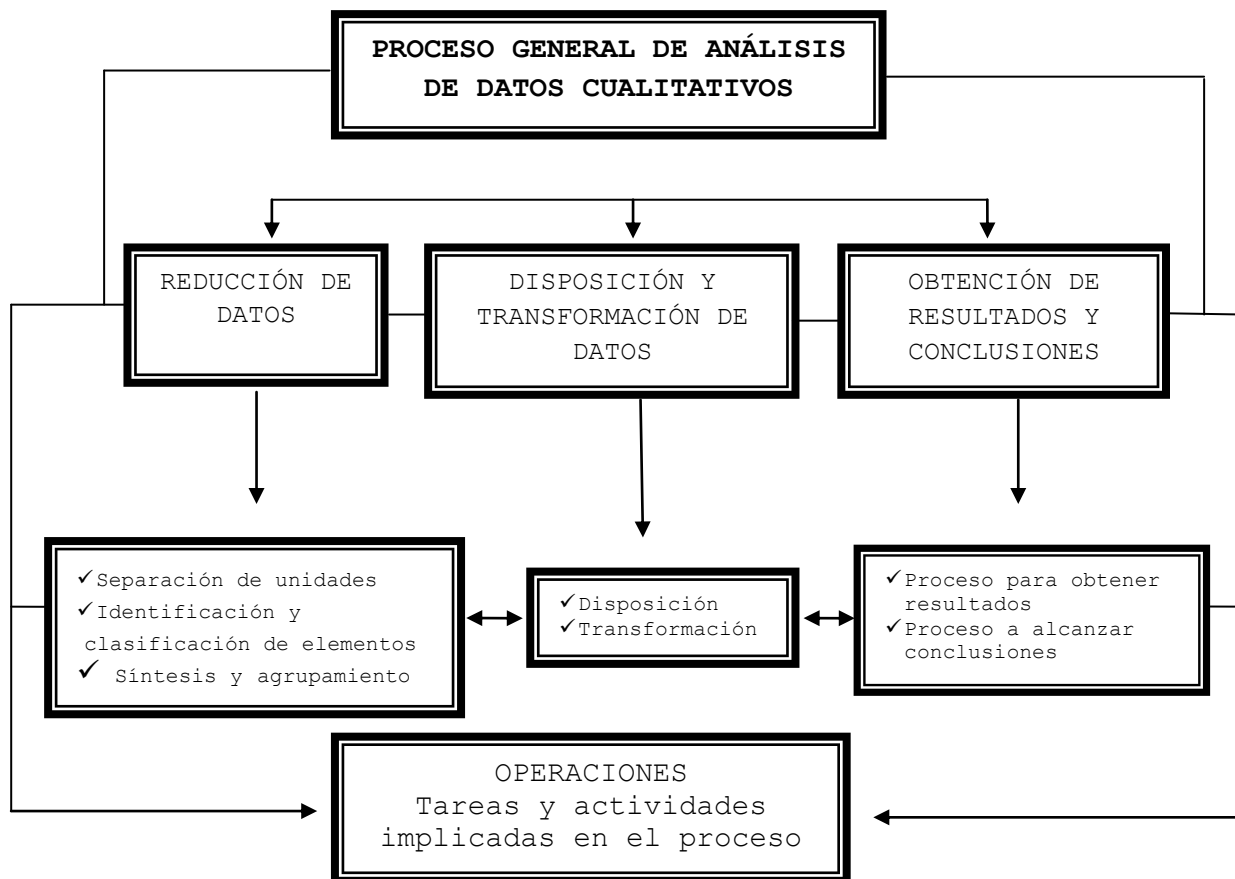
PROCESO GENERAL DE ANÁLISIS DE DATOS CUALITATIVOS

REDUCCIÓN DE DATOS

DISPOSICIÓN Y TRANSFORMACIÓN DE DATOS

OBTENCIÓN DE RESULTADOS Y CONCLUSIONES

✓Separación de unidades
✓Identificación y clasificación de elementos
✓ Síntesis y agrupamiento

✓Disposición
✓Transformación

✓Proceso para obtener resultados
✓Proceso a alcanzar conclusiones

OPERACIONES
Tareas y actividades implicadas en el proceso